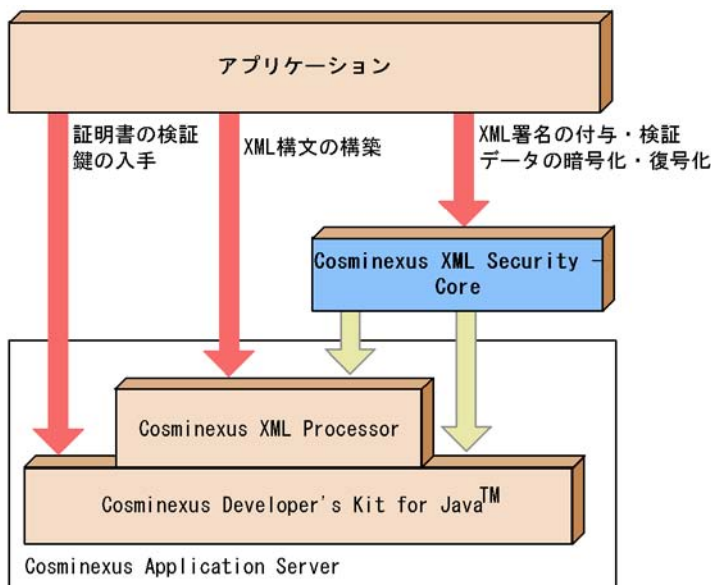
アプリケーション

証明書の検証
鍵の入手

XML構文の構築

XML署名の付与・検証
データの暗号化・復号化

Cosminexus XML Security - Core

Cosminexus XML Processor

Cosminexus Developer's Kit for Java$^{TM}$

Cosminexus Application Server